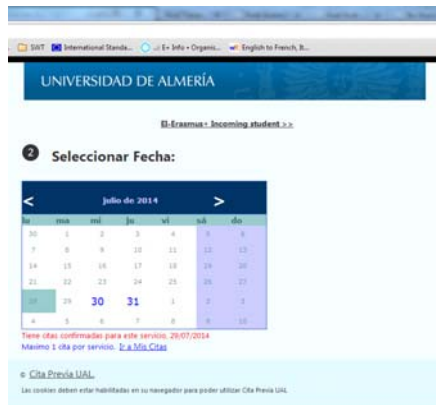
SWT International Standa... E• Info • Organis... English to French, B...

UNIVERSIDAD DE ALMERÍA

El-Erasmus - Incoming student >>

2 Seleccionar Fecha:

| < | | julio de 2014 | | > | | |
|---|---|---|---|---|---|---|
| lu | ma | mi | ju | vi | sá | do |
| 30 | 1 | 2 | 3 | 4 | 5 | 6 |
| 7 | 8 | 9 | 10 | 11 | 12 | 13 |
| 14 | 15 | 16 | 17 | 18 | 19 | 20 |
| 21 | 22 | 23 | 24 | 25 | 26 | 27 |
| 28 | 29 | 30 | 31 | 1 | 2 | 3 |
| 4 | 5 | 6 | 7 | 8 | 9 | 10 |

Tiene citas confirmadas para este servicio. 29/07/2014
Máximo 1 cita por servicio. Ir a Mis Citas

Cita Previa UAL.

Las cookies deben estar habilitadas en su navegador para poder utilizar Cita Previa UAL